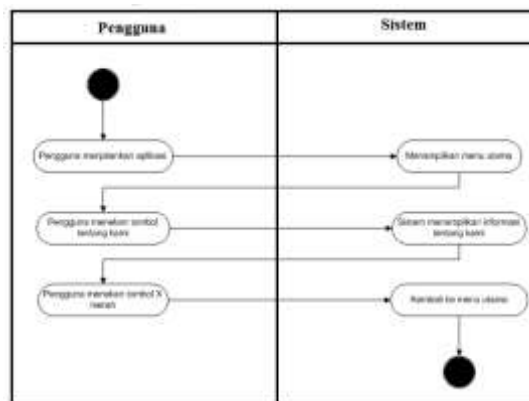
Pengguna

Sistem

Pengguna menjalankan aplikasi

Menampilkan menu utama

Pengguna menekan tombol tentang kami

Sistem menampilkan informasi tentang kami

Pengguna menekan tombol X merah

Kembali ke menu utama